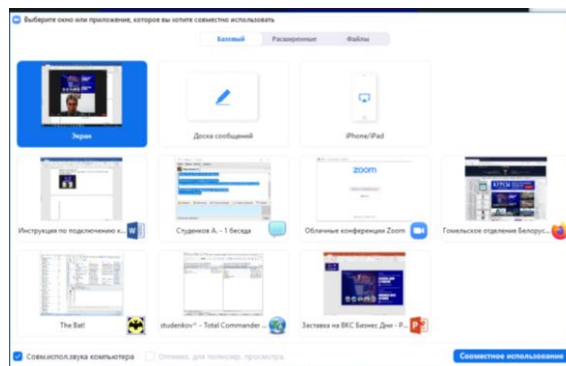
Выберите окно или приложение, которое вы хотите совместно использовать

Базовый Расширенные Файлы

Экран

Доска сообщений

iPhone/iPad

Инструкция по подключению к...

Студенков А. - 1 беседа

zoom

Облачные конференции Zoom

Гомельское отделение Белорус...

The Bat!

studenkov^ - Total Commander ...

Заставка на ВКС Бизнес Дни - P...

Совм.использ.звука компьютера

Оптимиз. для полноэкр. просмотра

Совместное использование